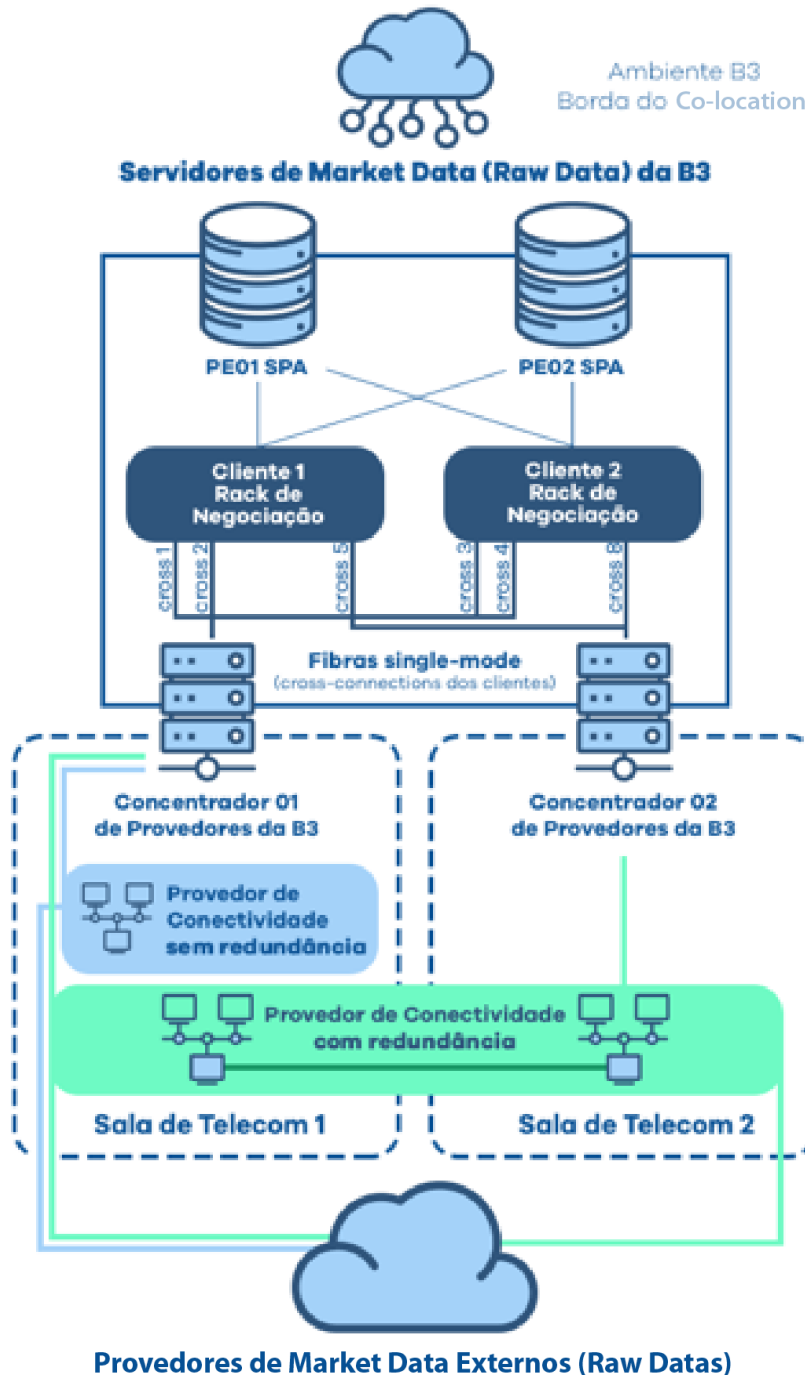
Ambiente B3
Borda do Co-location

Servidores de Market Data (Raw Data) da B3

PE01 SPA

PE02 SPA

Cliente 1
Rack de
Negociação

Cliente 2
Rack de
Negociação

cross 1
cross 2
cross 5
cross 3
cross 4
cross 8

Fibras single-mode
(cross-connections dos clientes)

Concentrador 01
de Provedores da B3

Concentrador 02
de Provedores da B3

Provedor de
Conectividade
sem redundância

Provedor de Conectividade
com redundância

Sala de Telecom 1

Sala de Telecom 2

Provedores de Market Data Externos (Raw Datas)